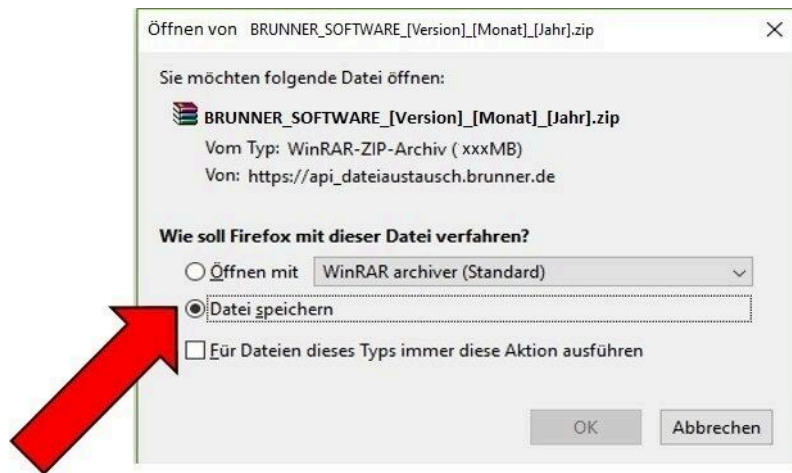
Öffnen von BRUNNER_SOFTWARE_[Version]_[Monat]_[Jahr].zip

×

Sie möchten folgende Datei öffnen:

BRUNNER_SOFTWARE_[Version]_[Monat]_[Jahr].zip

Vom Typ: WinRAR-ZIP-Archiv ( xxxMB)

Von: https://api_dateiaustausch.brunner.de

Wie soll Firefox mit dieser Datei verfahren?

Öffnen mit WinRAR archiver (Standard)

Datei speichern

Für Dateien dieses Typs immer diese Aktion ausführen

OK

Abbrechen